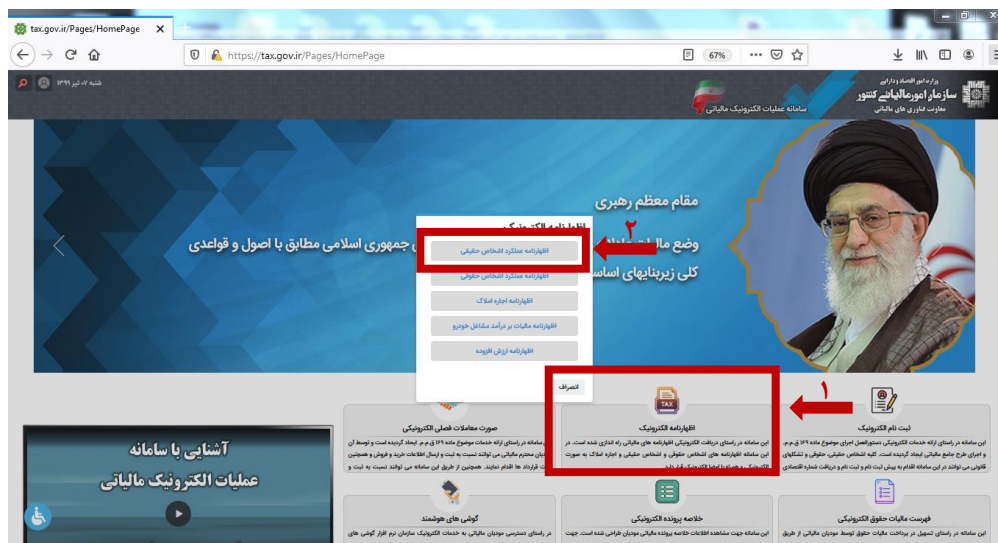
tax.gov.ir/Pages/HomePage
https://tax.gov.ir/Pages/HomePage
67%

وزارت امور اقتصادی و دارایی
سازمان امور مالیاتی کشور
معاونت فناوری های مالیاتی
سامانه عملیات الکترونیک مالیاتی

شنبه ۰۷ تیر ۱۳۹۹

مقام معظم رهبری
وضع مالیات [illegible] جمهوری اسلامی مطابق با اصول و قواعد
کلی زیربناهای اساس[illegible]

اظهارنامه الکترونیک
۲
اظهارنامه عملکرد اشخاص حقیقی
اظهارنامه عملکرد اشخاص حقوقی
اظهارنامه اجاره املاک
اظهارنامه مالیات بر درآمد مشاغل خودرو
اظهارنامه ارزش افزوده
انصراف

۱

ثبت نام الکترونیک
این سامانه در راستای ارائه خدمات الکترونیک دستورالعمل اجرای موضوع ماده ۱۶۹ ق.م.م. و اجرای طرح جامع مالیاتی ایجاد گردیده است. کلیه اشخاص حقیقی، حقوقی و تشکلهای قانونی می توانند در این سامانه اقدام به پیش ثبت نام و ثبت نام و دریافت شماره اقتصادی

اظهارنامه الکترونیک
TAX
این سامانه در راستای دریافت الکترونیکی اظهارنامه های مالیاتی راه اندازی شده است. در این سامانه اظهارنامه های اشخاص حقوقی و اشخاص حقیقی و اجاره املاک به صورت الکترونیک و همراه با امضا الکترونیک قرار دارد.

صورت معاملات فصلی الکترونیکی
این سامانه در راستای ارائه خدمات موضوع ماده ۱۶۹ ق.م.م. ایجاد گردیده است و توسط آن مودیان محترم مالیاتی می توانند نسبت به ثبت و ارسال اطلاعات خرید و فروش و همچنین قرارداد ها اقدام نمایند. همچنین از طریق این سامانه می توانند نسبت به ثبت و

آشنایی با سامانه
عملیات الکترونیک مالیاتی

فهرست مالیات حقوق الکترونیکی
این سامانه در راستای تسهیل در پرداخت مالیات حقوق توسط مودیان مالیاتی از طریق

خلاصه پرونده الکترونیک
این سامانه جهت مشاهده اطلاعات خلاصه پرونده مالیاتی مودیان طراحی شده است. جهت

گوشی های هوشمند
در راستای دسترسی مودیان مالیاتی به خدمات الکترونیک سازمان نرم افزار گوشی های